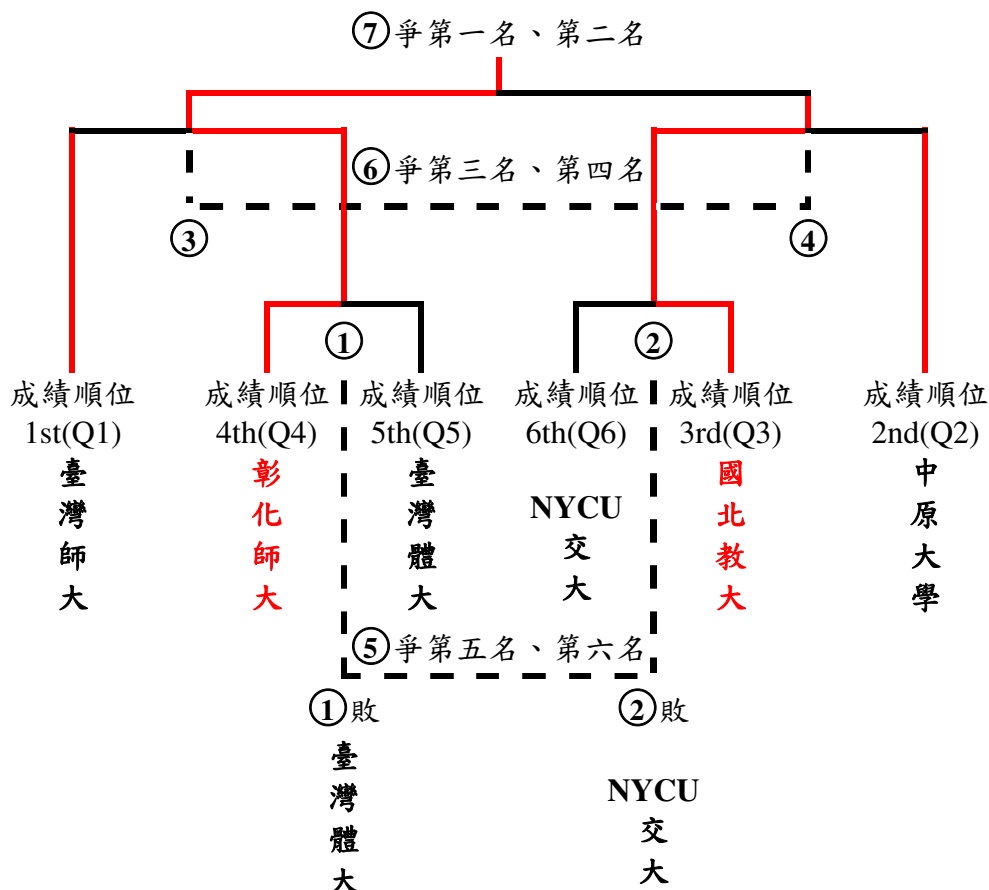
⑦爭第一名、第二名

⑥爭第三名、第四名

③

④

①

②

成績順位
1st(Q1)
臺灣師大

成績順位
4th(Q4)
彰化師大

成績順位
5th(Q5)
臺灣體大

成績順位
6th(Q6)
NYCU
交大

成績順位
3rd(Q3)
國北教大

成績順位
2nd(Q2)
中原大學

⑤爭第五名、第六名

①敗
臺灣體大

②敗
NYCU
交大